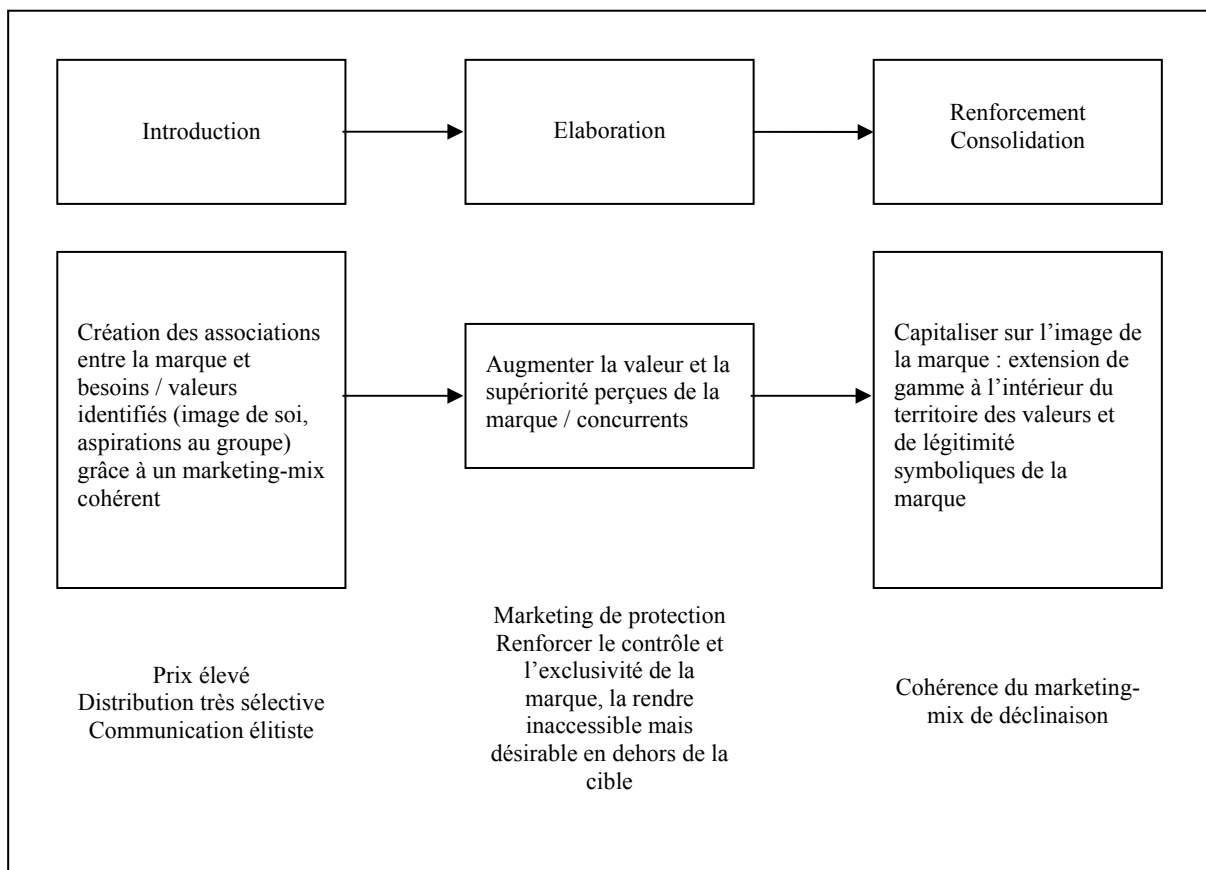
Introduction

Elaboration

Renforcement
Consolidation

Création des associations entre la marque et besoins / valeurs identifiés (image de soi, aspirations au groupe) grâce à un marketing-mix cohérent

Augmenter la valeur et la supériorité perçues de la marque / concurrents

Capitaliser sur l'image de la marque : extension de gamme à l'intérieur du territoire des valeurs et de légitimité symboliques de la marque

Prix élevé
Distribution très sélective
Communication élitiste

Marketing de protection
Renforcer le contrôle et l'exclusivité de la marque, la rendre inaccessible mais désirable en dehors de la cible

Cohérence du marketing-mix de déclinaison